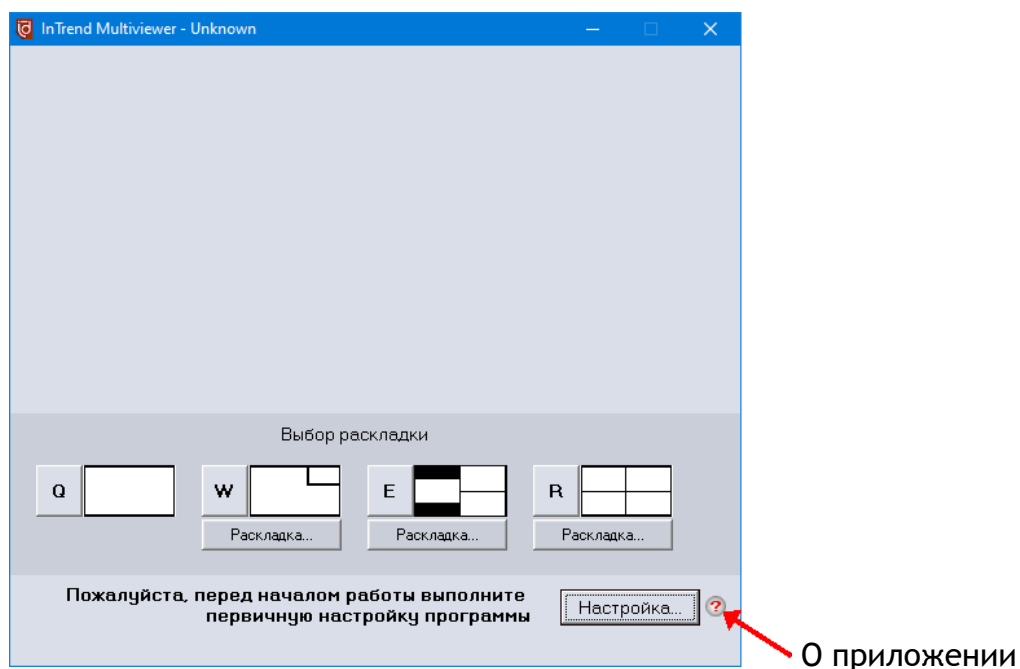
InTrend Multiviewer - Unknown

Выбор раскладки

Q

W

E

R

Раскладка...

Раскладка...

Раскладка...

Пожалуйста, перед началом работы выполните первичную настройку программы

Настройка...

?

О приложении